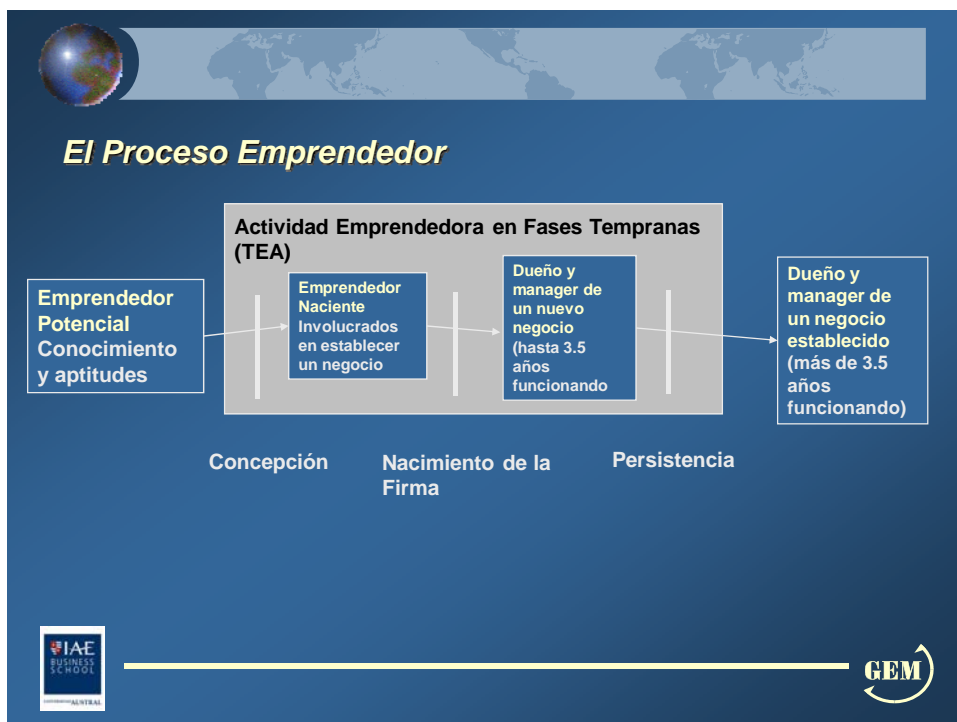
El Proceso Emprendedor

Actividad Emprendedora en Fases Tempranas (TEA)

Emprendedor Potencial Conocimiento y aptitudes

Emprendedor Naciente Involucrados en establecer un negocio

Dueño y manager de un nuevo negocio (hasta 3.5 años funcionando

Dueño y manager de un negocio establecido (más de 3.5 años funcionando)

Concepción

Nacimiento de la Firma

Persistencia

IAE BUSINESS SCHOOL

UNIVERSIDAD AUSTRAL

GEM